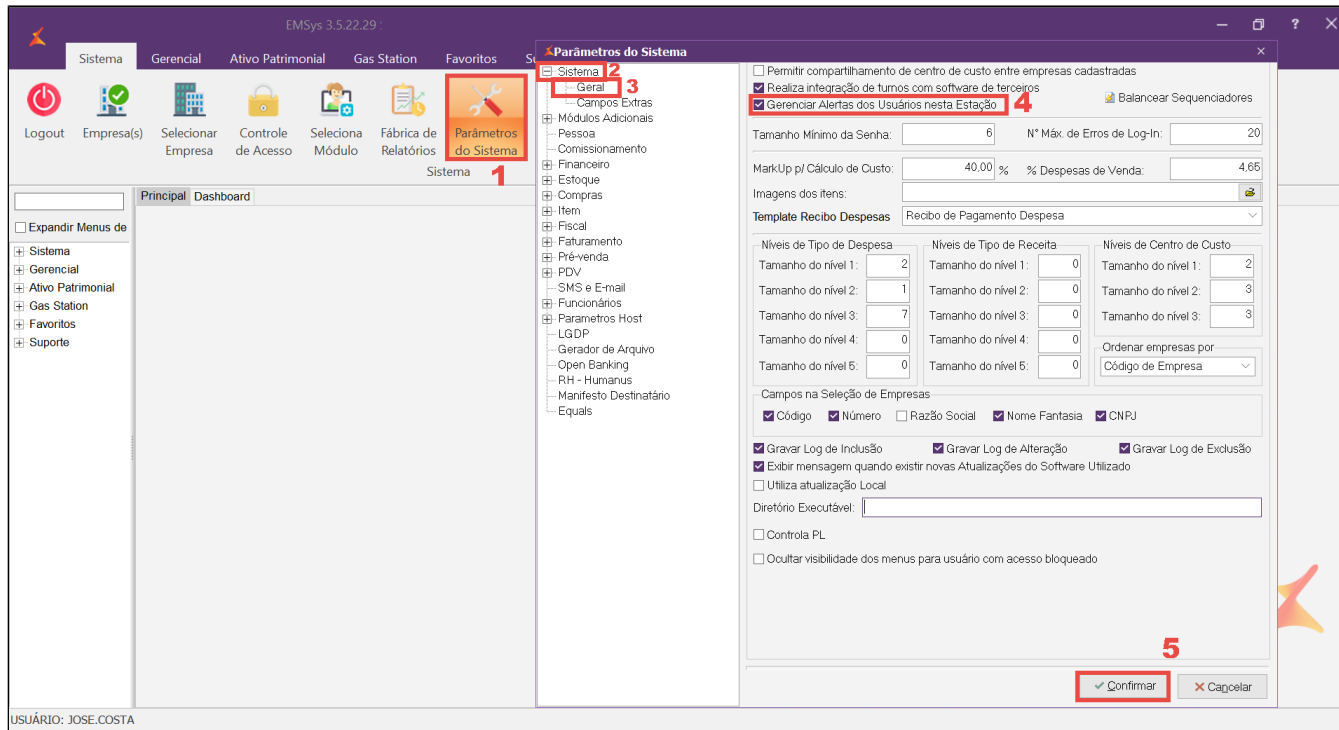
EMSys 3.5.22.29 :

Sistema Gerencial Ativo Patrimonial Gas Station Favoritos S

Logout Empresa(s) Selecionar Empresa Controle de Acesso Seleciona Módulo Fábrica de Relatórios Parâmetros do Sistema
Sistema
1

Expandir Menus de
Sistema
Gerencial
Ativo Patrimonial
Gas Station
Favoritos
Suporte

Principal Dashboard

Parâmetros do Sistema

Sistema 2
Geral 3
Campos Extras
Módulos Adicionais
Pessoa
Comissionamento
Financeiro
Estoque
Compras
Item
Fiscal
Faturamento
Pré-venda
PDV
SMS e E-mail
Funcionários
Parametros Host
LGDP
Gerador de Arquivo
Open Banking
RH - Humanus
Manifesto Destinatário
Equals

Permitir compartilhamento de centro de custo entre empresas cadastradas
Realiza integração de turnos com software de terceiros
Gerenciar Alertas dos Usuários nesta Estação 4
Balancear Sequenciadores

Tamanho Mínimo da Senha: 6
N° Máx. de Erros de Log-In: 20
MarkUp p/ Cálculo de Custo: 40,00 %
% Despesas de Venda: 4,65
Imagens dos itens:
Template Recibo Despesas: Recibo de Pagamento Despesa

| Níveis de Tipo de Despesa | | Níveis de Tipo de Receita | | Níveis de Centro de Custo | |
|---|---|---|---|---|---|
| Tamanho do nível 1: | 2 | Tamanho do nível 1: | 0 | Tamanho do nível 1: | 2 |
| Tamanho do nível 2: | 1 | Tamanho do nível 2: | 0 | Tamanho do nível 2: | 3 |
| Tamanho do nível 3: | 7 | Tamanho do nível 3: | 0 | Tamanho do nível 3: | 3 |
| Tamanho do nível 4: | 0 | Tamanho do nível 4: | 0 | | |
| Tamanho do nível 5: | 0 | Tamanho do nível 5: | 0 | | |

Ordenar empresas por
Código de Empresa

Campos na Seleção de Empresas
Código Número Razão Social Nome Fantasia CNPJ

Gravar Log de Inclusão Gravar Log de Alteração Gravar Log de Exclusão
Exibir mensagem quando existir novas Atualizações do Software Utilizado
Utiliza atualização Local
Diretório Executável:
Controla PL
Ocultar visibilidade dos menus para usuário com acesso bloqueado

5
Confirmar Cancelar

USUÁRIO: JOSE.COSTA